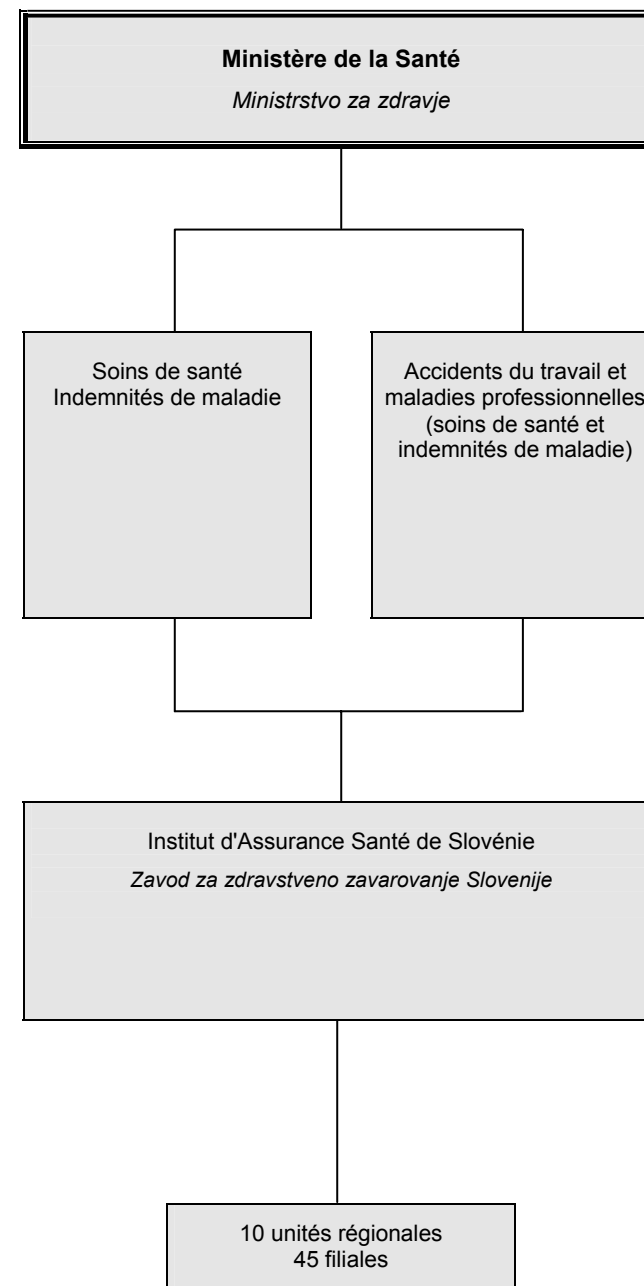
Ministère de la Santé

Ministrstvo za zdravje

Soins de santé
Indemnités de maladie

Accidents du travail et maladies professionnelles (soins de santé et indemnités de maladie)

Institut d'Assurance Santé de Slovénie

Zavod za zdravstveno zavarovanje Slovenije

10 unités régionales
45 filiales